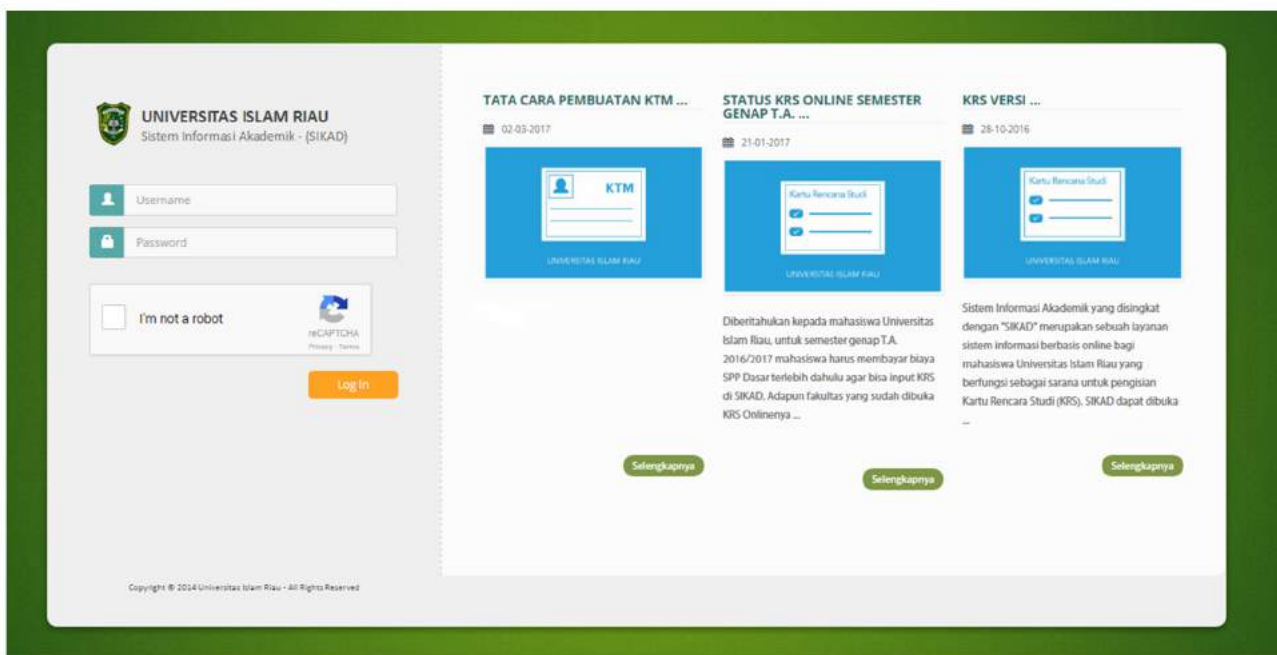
UNIVERSITAS ISLAM RIAU
Sistem Informasi Akademik - (SIKAD)

Username

Password

I'm not a robot
reCAPTCHA
Privacy - Terms

Log In

Copyright © 2014 Universitas Islam Riau - All Rights Reserved

TATA CARA PEMBUATAN KTM ...

02-03-2017

KTM

UNIVERSITAS ISLAM RIAU

Selengkapnya

STATUS KRS ONLINE SEMESTER GENAP T.A. ...

21-01-2017

Kartu Rencana Studi

UNIVERSITAS ISLAM RIAU

Diberitahukan kepada mahasiswa Universitas Islam Riau, untuk semester genap T.A. 2016/2017 mahasiswa harus membayar biaya SPP Dasar terlebih dahulu agar bisa input KRS di SIKAD. Adapun fakultas yang sudah dibuka KRS Onlinenya ...

Selengkapnya

KRS VERSI ...

28-10-2016

Kartu Rencana Studi

UNIVERSITAS ISLAM RIAU

Sistem Informasi Akademik yang disingkat dengan "SIKAD" merupakan sebuah layanan sistem informasi berbasis online bagi mahasiswa Universitas Islam Riau yang berfungsi sebagai sarana untuk pengisian Kartu Rencara Studi (KRS). SIKAD dapat dibuka ...

Selengkapnya